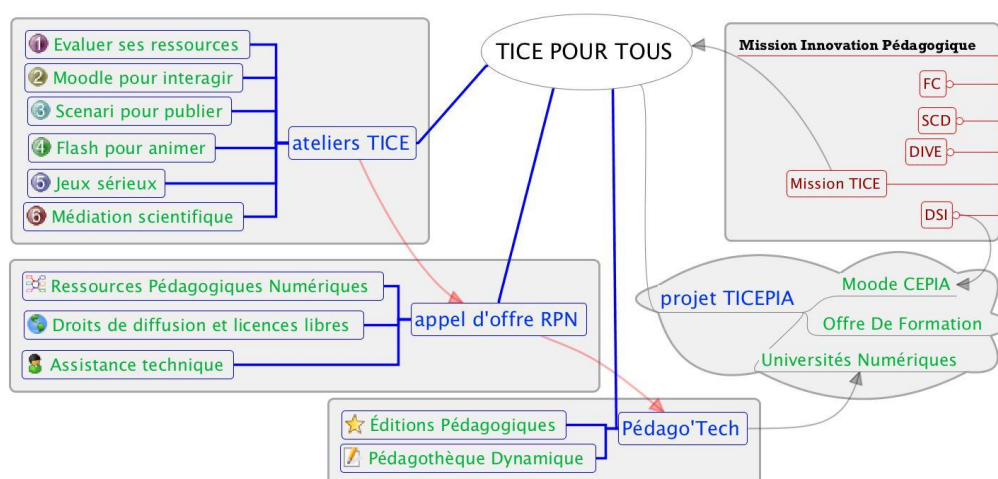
1 Evaluer ses ressources
2 Moodle pour interagir
3 Scenari pour publier
4 Flash pour animer
5 Jeux sérieux
6 Médiation scientifique

ateliers TICE

TICE POUR TOUS

Mission Innovation Pédagogique
FC
SCD
DIVE
Mission TICE
DSI

Ressources Pédagogiques Numériques
Droits de diffusion et licences libres
Assistance technique

appel d'offre RPN

projet TICEPIA
Moode CEPIA
Offre De Formation
Universités Numériques

Éditions Pédagogiques
Pédagothèque Dynamique

Pédago'Tech